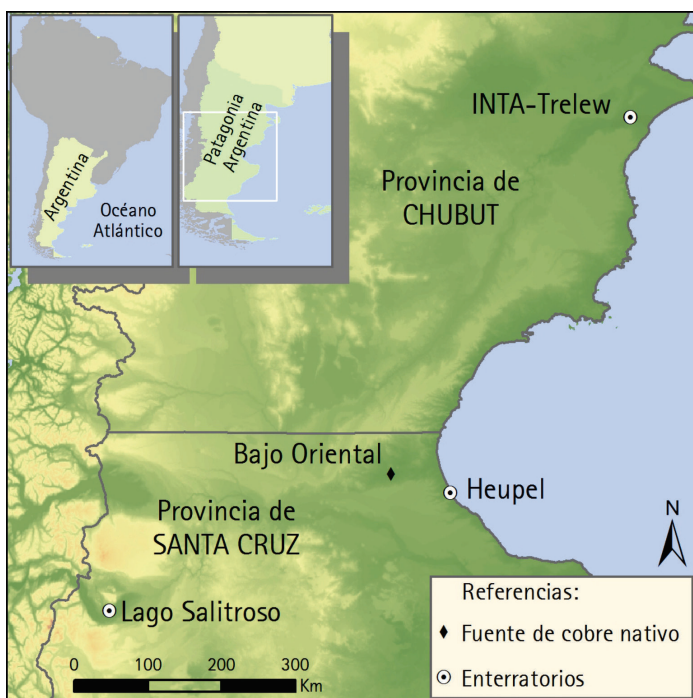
Argentina
Océano Atlántico
Patagonia Argentina
INTA-Trelew
Provincia de CHUBUT
Bajo Oriental
Heupel
N
Provincia de SANTA CRUZ
Lago Salitroso
0 100 200 300 Km
Referencias:
Fuente de cobre nativo
Enterratorios